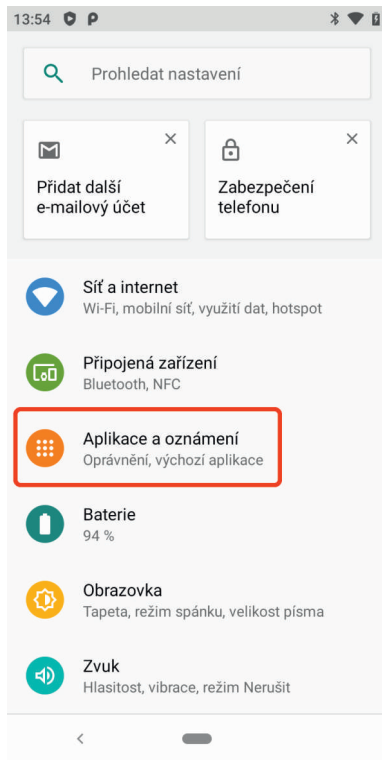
13:54

Prohledat nastavení

Přidat další e-mailový účet

Zabezpečení telefonu

Síť a internet
Wi-Fi, mobilní síť, využití dat, hotspot

Připojená zařízení
Bluetooth, NFC

Aplikace a oznámení
Oprávnění, výchozí aplikace

Baterie
94 %

Obrazovka
Tapeta, režim spánku, velikost písma

Zvuk
Hlasitost, vibrace, režim Nerušit